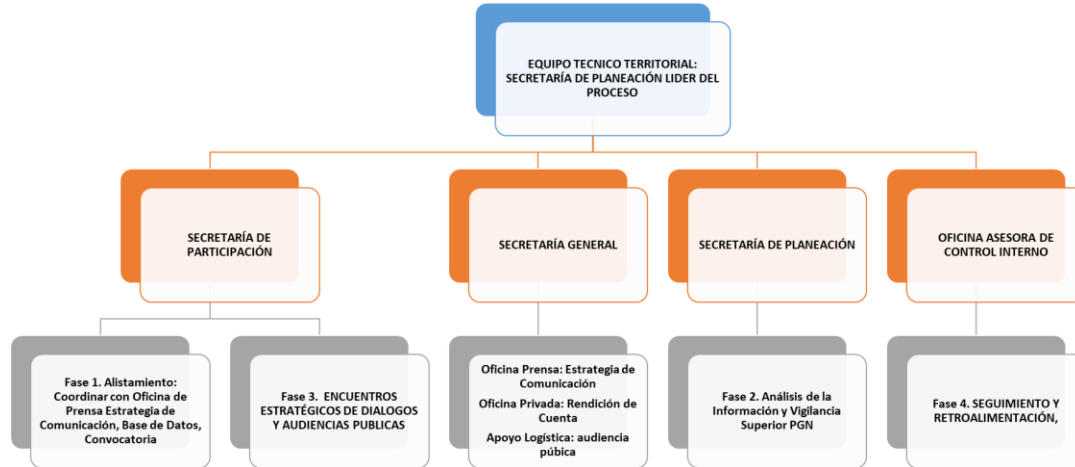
EQUIPO TECNICO TERRITORIAL: SECRETARÍA DE PLANEACIÓN LIDER DEL PROCESO

SECRETARÍA DE PARTICIPACIÓN

SECRETARÍA GENERAL

SECRETARÍA DE PLANEACIÓN

OFICINA ASESORA DE CONTROL INTERNO

Fase 1. Alistamiento: Coordinar con Oficina de Prensa Estrategia de Comunicación, Base de Datos, Convocatoria

Fase 3. ENCUENTROS ESTRATÉGICOS DE DIALOGOS Y AUDIENCIAS PUBLICAS

Oficina Prensa: Estrategia de Comunicación

Oficina Privada: Rendición de Cuenta

Apoyo Logística: audiencia pública

Fase 2. Análisis de la Información y Vigilancia Superior PGN

Fase 4. SEGUIMIENTO Y RETROALIMENTACIÓN,